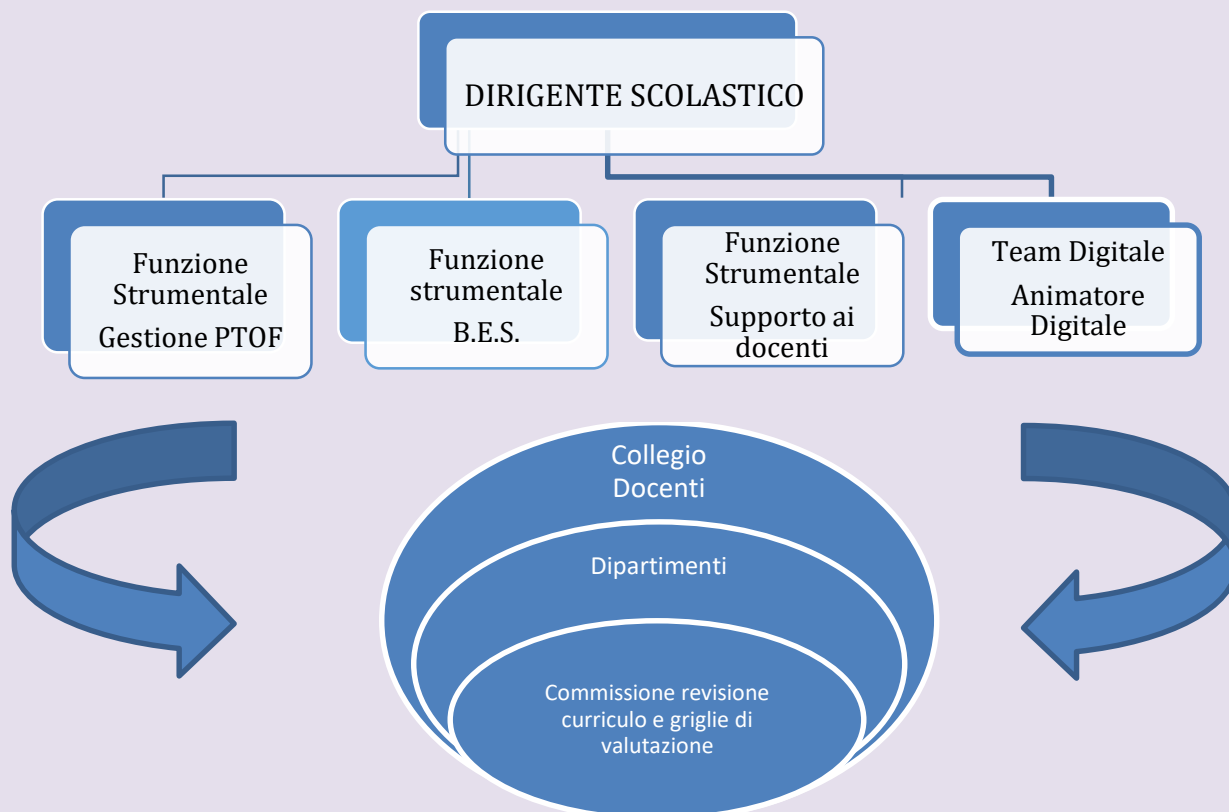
DIRIGENTE SCOLASTICO

Funzione Strumentale
Gestione PTOF

Funzione strumentale
B.E.S.

Funzione Strumentale
Supporto ai docenti

Team Digitale
Animatore Digitale

Collegio Docenti

Dipartimenti

Commissione revisione curriculo e griglie di valutazione